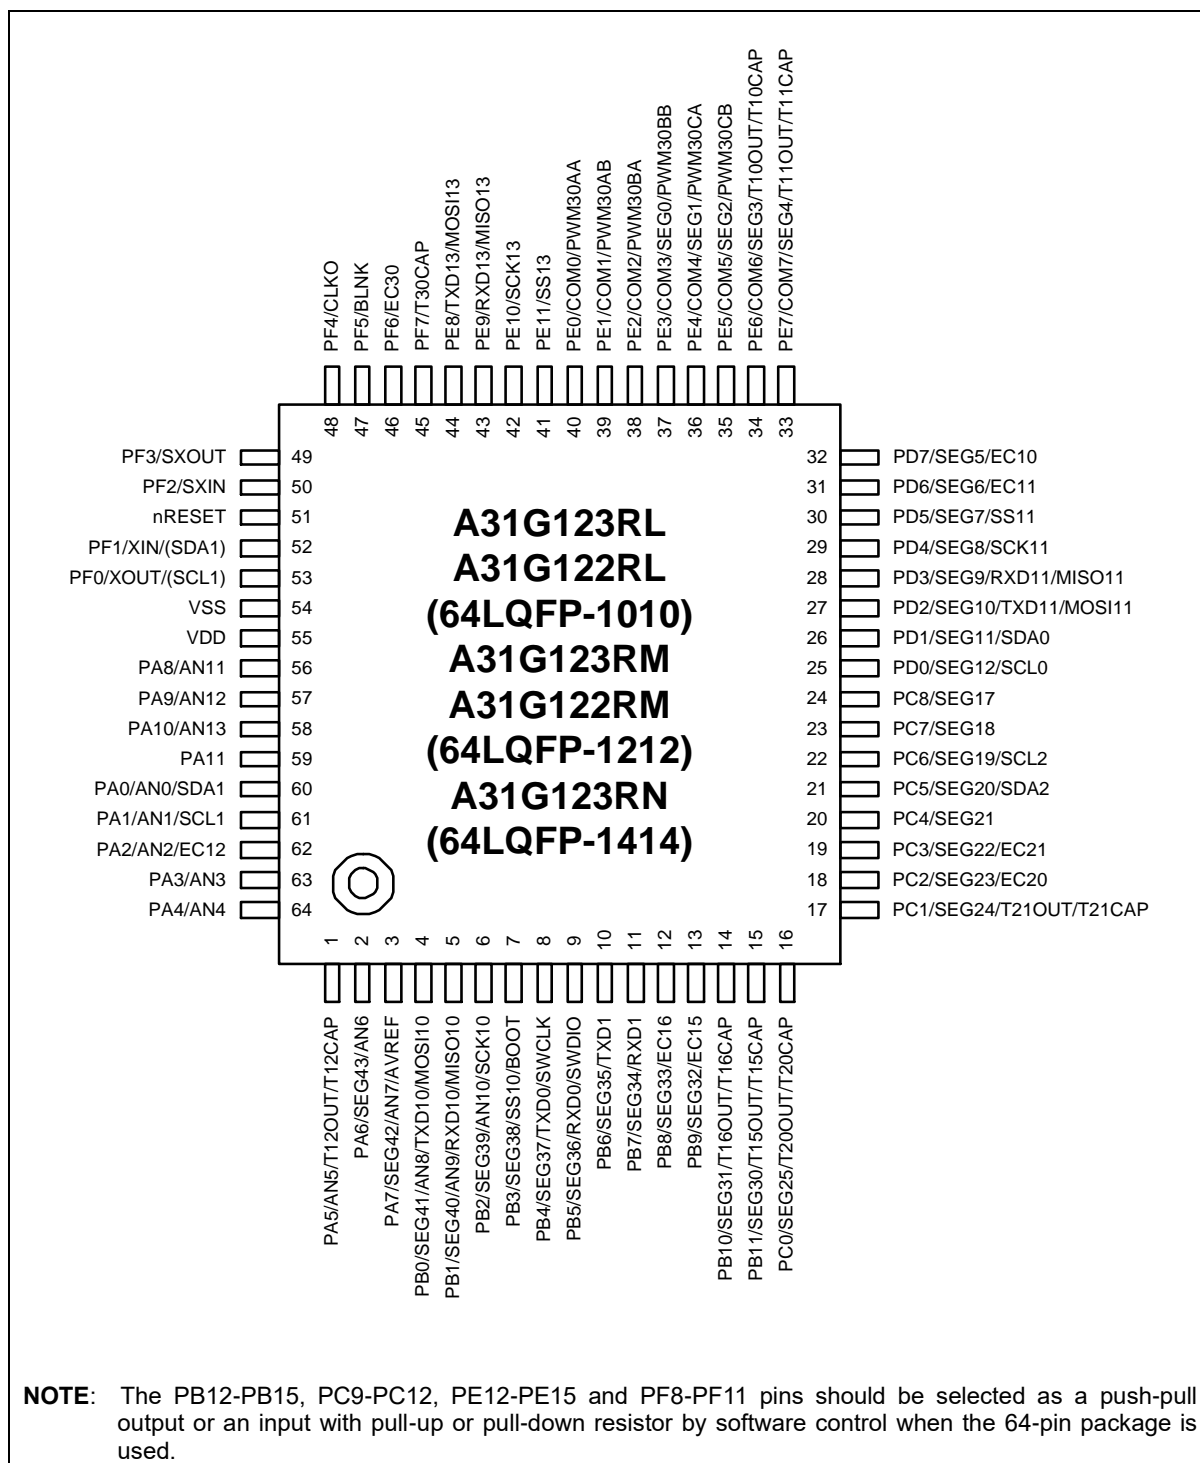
PF4/CLKO
PF5/BLNK
PF6/EC30
PF7/T30CAP
PE8/TXD13/MOSI13
PE9/RXD13/MISO13
PE10/SCK13
PE11/SS13
PE0/COM0/PWM30AA
PE1/COM1/PWM30AB
PE2/COM2/PWM30BA
PE3/COM3/SEG0/PWM30BB
PE4/COM4/SEG1/PWM30CA
PE5/COM5/SEG2/PWM30CB
PE6/COM6/SEG3/T10OUT/T10CAP
PE7/COM7/SEG4/T11OUT/T11CAP

48 47 46 45 44 43 42 41 40 39 38 37 36 35 34 33

PF3/SXOUT 49
PF2/SXIN 50
nRESET 51
PF1/XIN/(SDA1) 52
PF0/XOUT/(SCL1) 53
VSS 54
VDD 55
PA8/AN11 56
PA9/AN12 57
PA10/AN13 58
PA11 59
PA0/AN0/SDA1 60
PA1/AN1/SCL1 61
PA2/AN2/EC12 62
PA3/AN3 63
PA4/AN4 64

A31G123RL
A31G122RL
(64LQFP-1010)
A31G123RM
A31G122RM
(64LQFP-1212)
A31G123RN
(64LQFP-1414)

32 PD7/SEG5/EC10
31 PD6/SEG6/EC11
30 PD5/SEG7/SS11
29 PD4/SEG8/SCK11
28 PD3/SEG9/RXD11/MISO11
27 PD2/SEG10/TXD11/MOSI11
26 PD1/SEG11/SDA0
25 PD0/SEG12/SCL0
24 PC8/SEG17
23 PC7/SEG18
22 PC6/SEG19/SCL2
21 PC5/SEG20/SDA2
20 PC4/SEG21
19 PC3/SEG22/EC21
18 PC2/SEG23/EC20
17 PC1/SEG24/T21OUT/T21CAP

1 2 3 4 5 6 7 8 9 10 11 12 13 14 15 16

PA5/AN5/T12OUT/T12CAP
PA6/SEG43/AN6
PA7/SEG42/AN7/AVREF
PB0/SEG41/AN8/TXD10/MOSI10
PB1/SEG40/AN9/RXD10/MISO10
PB2/SEG39/AN10/SCK10
PB3/SEG38/SS10/BOOT
PB4/SEG37/TXD0/SWCLK
PB5/SEG36/RXD0/SWDIO
PB6/SEG35/TXD1
PB7/SEG34/RXD1
PB8/SEG33/EC16
PB9/SEG32/EC15
PB10/SEG31/T16OUT/T16CAP
PB11/SEG30/T15OUT/T15CAP
PC0/SEG25/T20OUT/T20CAP

**NOTE**: The PB12-PB15, PC9-PC12, PE12-PE15 and PF8-PF11 pins should be selected as a push-pull output or an input with pull-up or pull-down resistor by software control when the 64-pin package is used.